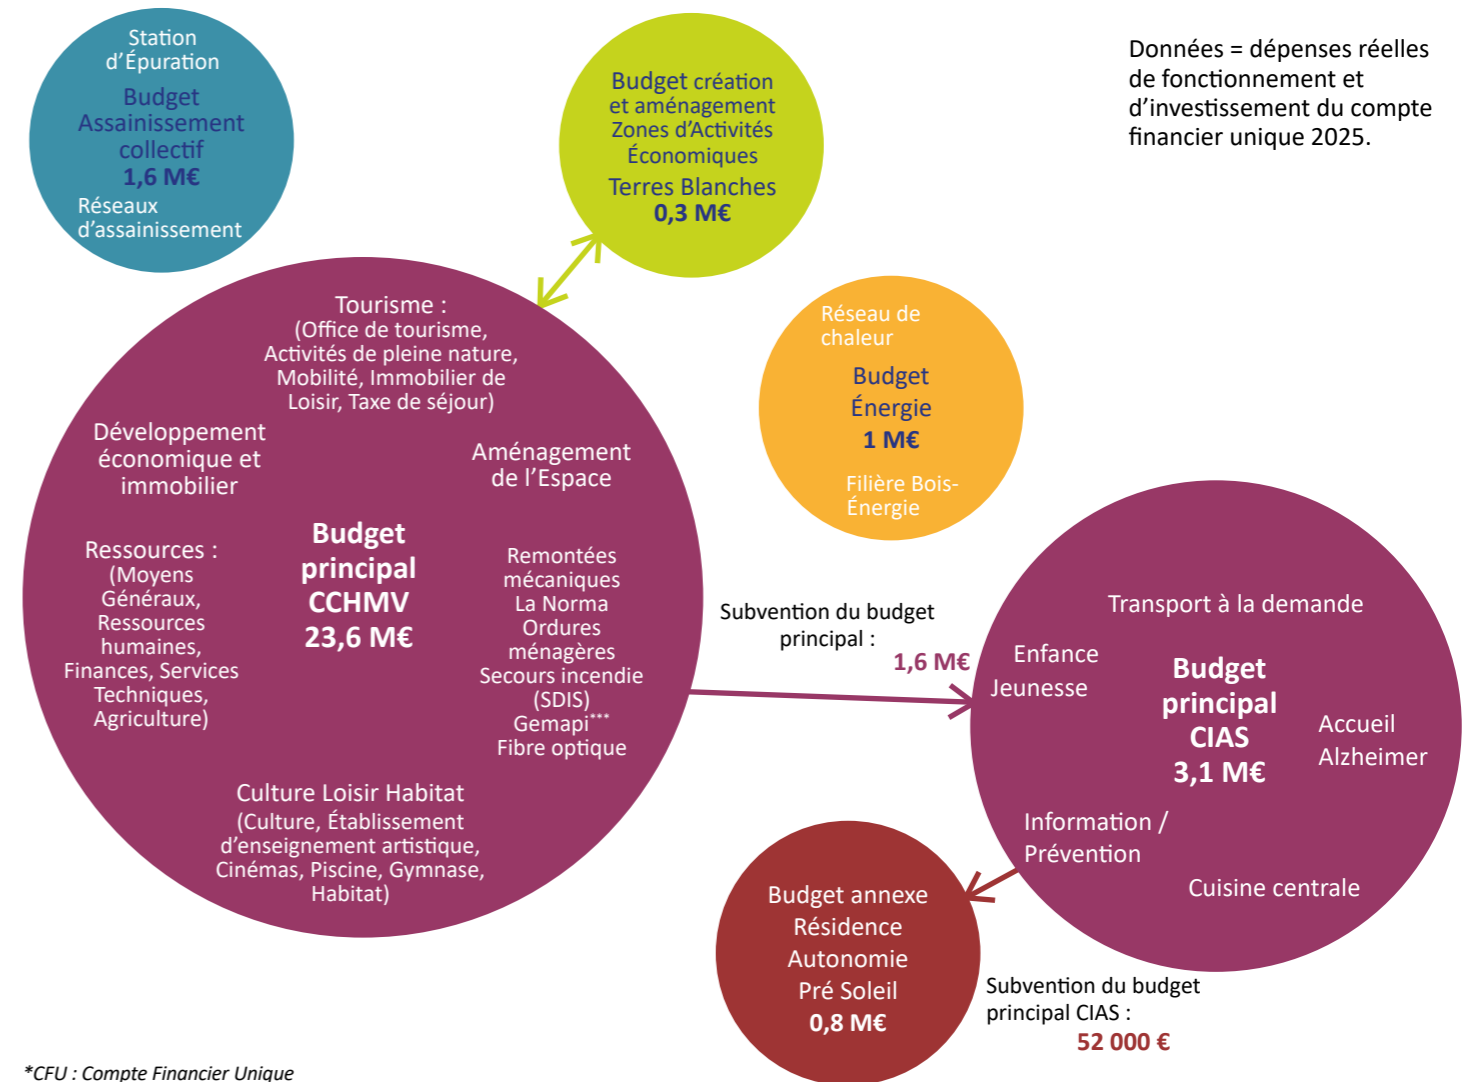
Station d'Épuration

Budget Assainissement collectif
1,6 M€

Réseaux d'assainissement

Budget création et aménagement Zones d'Activités Économiques

Terres Blanches
0,3 M€

Données = dépenses réelles de fonctionnement et d'investissement du compte financier unique 2025.

Tourisme :
(Office de tourisme, Activités de pleine nature, Mobilité, Immobilier de Loisir, Taxe de séjour)

Développement économique et immobilier

Aménagement de l'Espace

Ressources :
(Moyens Généraux, Ressources humaines, Finances, Services Techniques, Agriculture)

Budget principal CCHMV
23,6 M€

Remontées mécaniques
La Norma
Ordures ménagères
Secours incendie (SDIS)
Gemapi***
Fibre optique

Culture Loisir Habitat
(Culture, Établissement d'enseignement artistique, Cinémas, Piscine, Gymnase, Habitat)

Réseau de chaleur

Budget Énergie
1 M€

Filière Bois-Énergie

Subvention du budget principal :
1,6 M€

Transport à la demande

Enfance
Jeunesse

Budget principal CIAS
3,1 M€

Accueil Alzheimer

Information / Prévention

Cuisine centrale

Budget annexe Résidence Autonomie Pré Soleil
0,8 M€

Subvention du budget principal CIAS :
52 000 €

*CFU : Compte Financier Unique